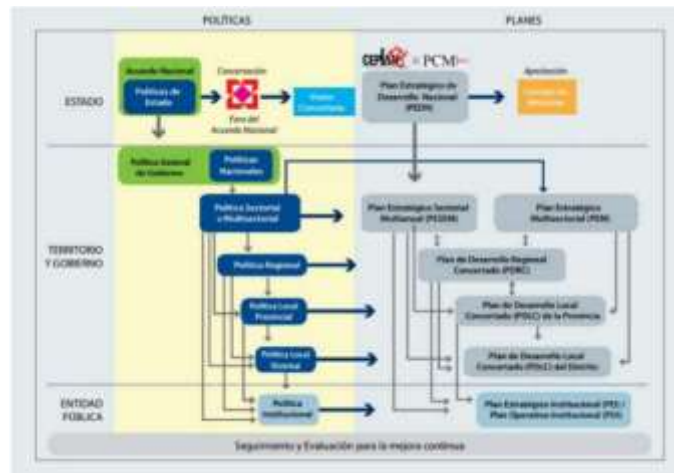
POLÍTICAS

PLANES

ESTADO

Acuerdo Nacional

Políticas de Estado

Concertación

Foro del Acuerdo Nacional

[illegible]

CEPLAN + PCM

Plan Estratégico de Desarrollo Nacional (PEDN)

Aprobación

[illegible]

TERRITORIO Y GOBIERNO

Política General de Gobierno

Políticas Nacionales

Política Sectorial o Multisectorial

Plan Estratégico Sectorial Multianual (PESEM)

Plan Estratégico Multisectorial (PEM)

Política Regional

Plan de Desarrollo Regional Concertado (PDRC)

Política Local Provincial

Plan de Desarrollo Local Concertado (PDLC) de la Provincia

Política Local Distrital

Plan de Desarrollo Local Concertado (PDLC) del Distrito

ENTIDAD PÚBLICA

Política Institucional

Plan Estratégico Institucional (PEI) / Plan Operativo Institucional (POI)

Seguimiento y Evaluación para la mejora continua